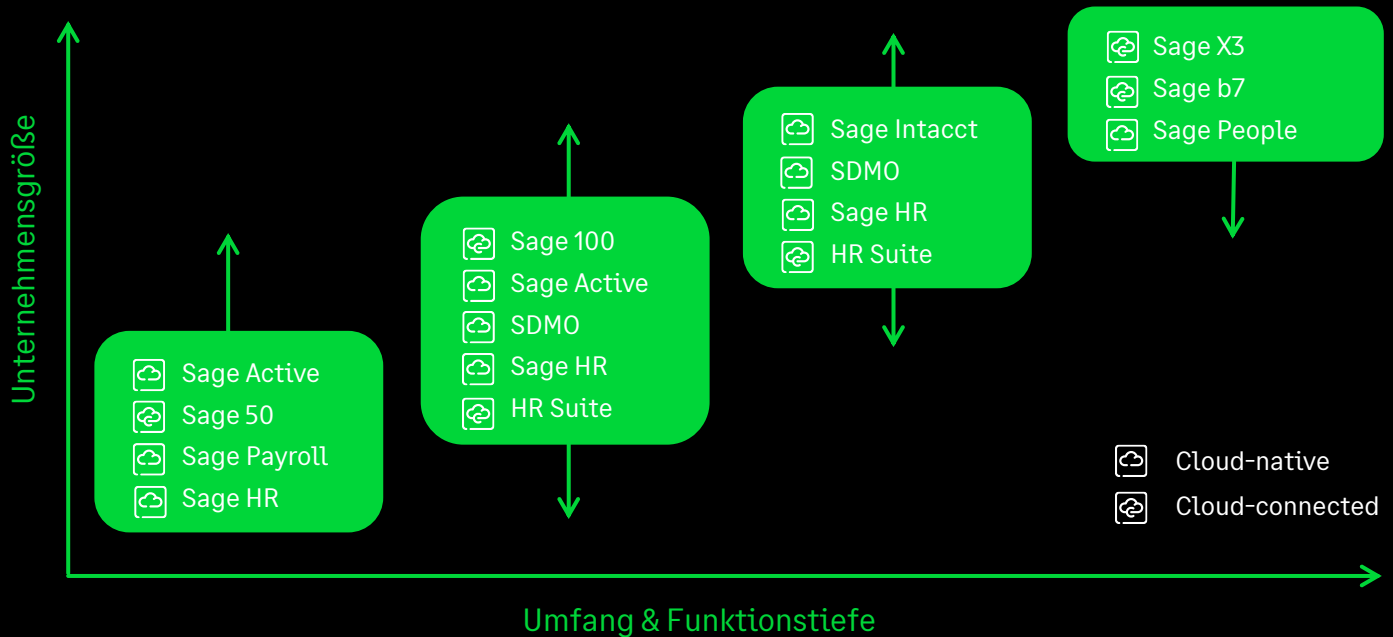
Unternehmensgröße

Sage Active
Sage 50
Sage Payroll
Sage HR

Sage 100
Sage Active
SDMO
Sage HR
HR Suite

Sage Intacct
SDMO
Sage HR
HR Suite

Sage X3
Sage b7
Sage People

Cloud-native
Cloud-connected

Umfang & Funktionstiefe